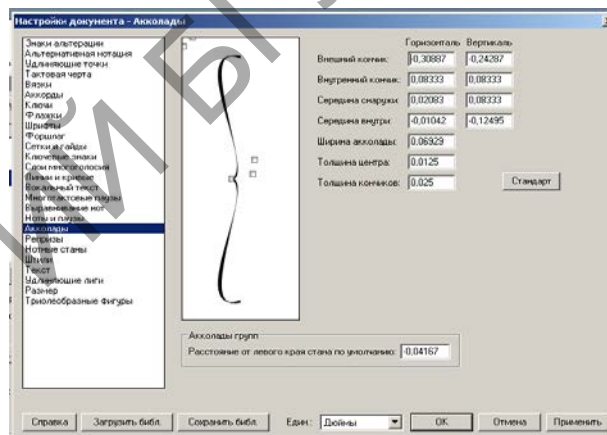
Настройки документа - Акколады

Знаки альтерации
Альтернативная нотация
Удлиняющие точки
Тактовая черта
Вязки
Аккорды
Ключи
Флажки
Шрифты
Форшлаг
Сетки и гайды
Ключевые знаки
Слои многоголосия
Линии и крючки
Вокальный текст
Многотактовые паузы
Выравнивание нот
Ноты и паузы
Акколады
Репризы
Нотные станы
Штили
Текст
Удлиняющие лиги
Размер
Триолеобразные фигуры

| | Горизонталь | Вертикаль |
|---|---|---|
| Внешний кончик: | 0,30887 | -0,24287 |
| Внутренний кончик: | 0,08333 | 0,08333 |
| Середина снаружи: | 0,02083 | 0,08333 |
| Середина внутри: | -0,01042 | -0,12495 |
| Ширина акколады: | 0,06929 | |
| Толщина центра: | 0,0125 | |
| Толщина кончиков: | 0,025 | |

Стандарт

Акколады групп
Расстояние от левого края стана по умолчанию: -0,04167

Справка Загрузить библ. Сохранить библ. Един.: Дюймы OK Отмена Применить